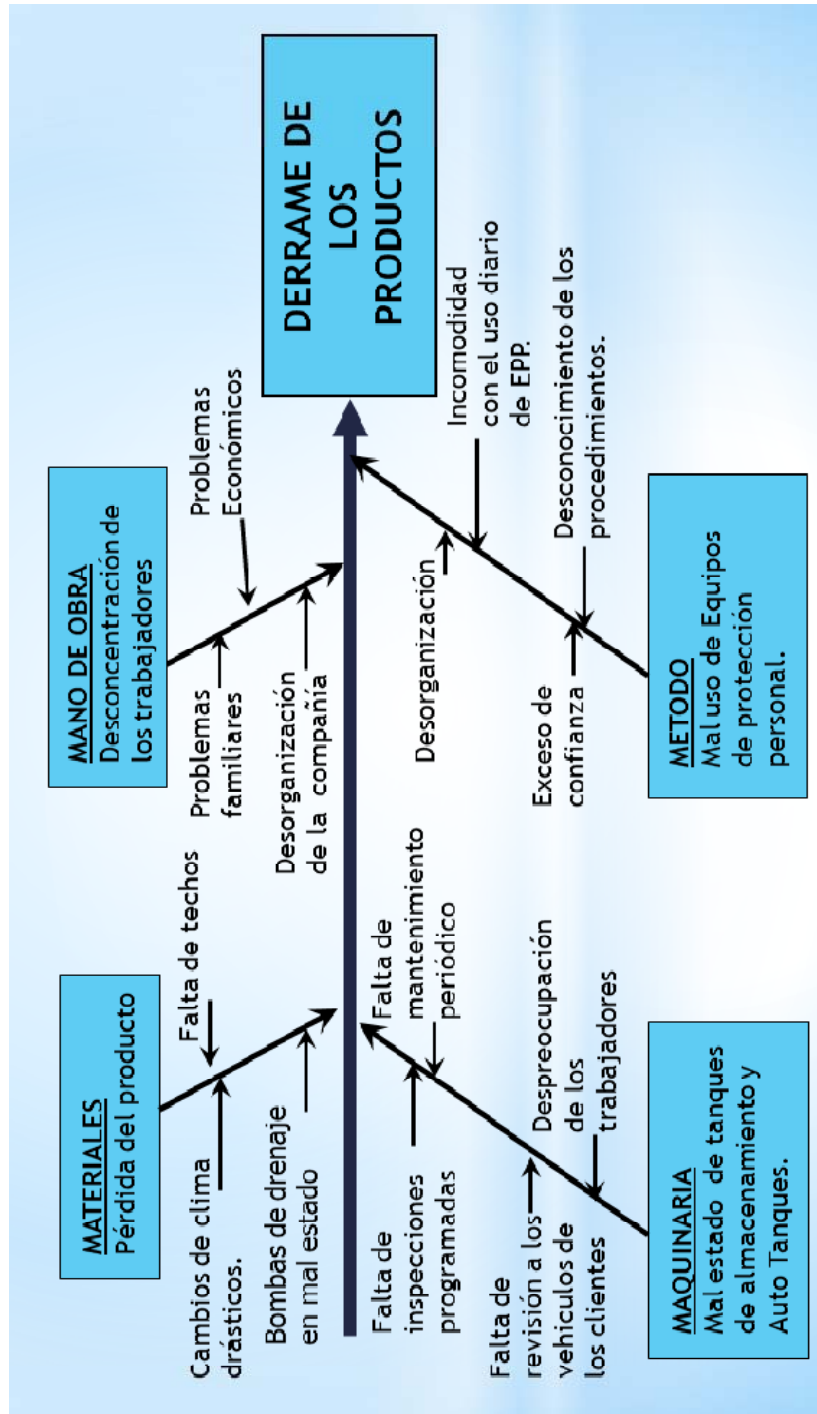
DERRAME DE LOS PRODUCTOS

MANO DE OBRA
Desconcentración de los trabajadores

Problemas Económicos

Problemas familiares

Desorganización de la compañía

METODO
Mal uso de Equipos de protección personal.

Incomodidad con el uso diario de EPP.

Desorganización

Desconocimiento de los procedimientos.

Exceso de confianza

MATERIALES
Pérdida del producto

Falta de techos

Cambios de clima drásticos.

Bombas de drenaje en mal estado

MAQUINARIA
Mal estado de tanques de almacenamiento y Auto Tanques.

Falta de mantenimiento periódico

Falta de inspecciones programadas

Despreocupación de los trabajadores

Falta de revisión a los vehiculos de los clientes